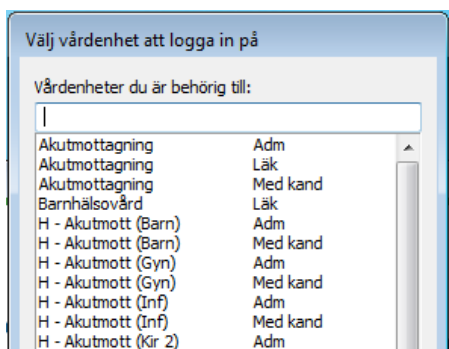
Välj vårdenhet att logga in på

Vårdenheter du är behörig till:

| | |
|---|---|
| Akutmottagning | Adm |
| Akutmottagning | Läk |
| Akutmottagning | Med kand |
| Barnhälsovård | Läk |
| H - Akutmott (Barn) | Adm |
| H - Akutmott (Barn) | Med kand |
| H - Akutmott (Gyn) | Adm |
| H - Akutmott (Gyn) | Med kand |
| H - Akutmott (Inf) | Adm |
| H - Akutmott (Inf) | Med kand |
| H - Akutmott (Kir 2) | Adm |